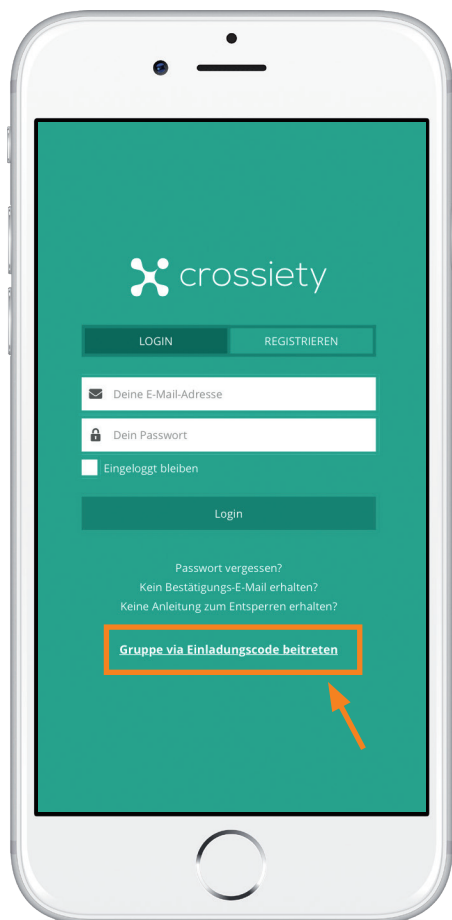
crossiety

LOGIN
REGISTRIEREN

Deine E-Mail-Adresse
Dein Passwort
Eingeloggt bleiben

Login

Passwort vergessen?
Kein Bestätigungs-E-Mail erhalten?
Keine Anleitung zum Entsperren erhalten?

Gruppe via Einladungscode beitreten